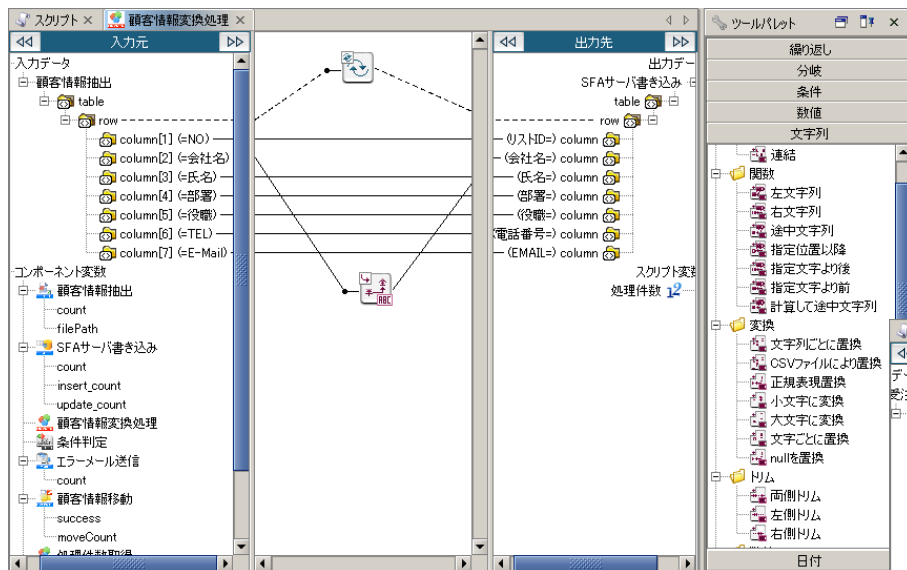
スクリプト ×
顧客情報変換処理 ×

入力元

入力データ
顧客情報抽出
table
row
column[1] (=NO)
column[2] (=会社名)
column[3] (=氏名)
column[4] (=部署)
column[5] (=役職)
column[6] (=TEL)
column[7] (=E-Mail)
コンポーネント変数
顧客情報抽出
count
filePath
SFAサーバ書き込み
count
insert_count
update_count
顧客情報変換処理
条件判定
エラーメール送信
count
顧客情報移動
success
moveCount
処理件数取得

出力先

出力デー
SFAサーバ書き込み
table
row
(リストID=) column
(会社名=) column
(氏名=) column
(部署=) column
(役職=) column
電話番号=) column
(EMAIL=) column
スクリプト変
処理件数 12

ツールパレット ×

繰り返し
分岐
条件
数値
文字列
連結
関数
左文字列
右文字列
途中文字列
指定位置以降
指定文字より後
指定文字より前
計算して途中文字列
変換
文字列ごとに置換
CSVファイルにより置換
正規表現置換
小文字に変換
大文字に変換
文字ごとに置換
nullを置換
トリム
両側トリム
左側トリム
右側トリム
日付